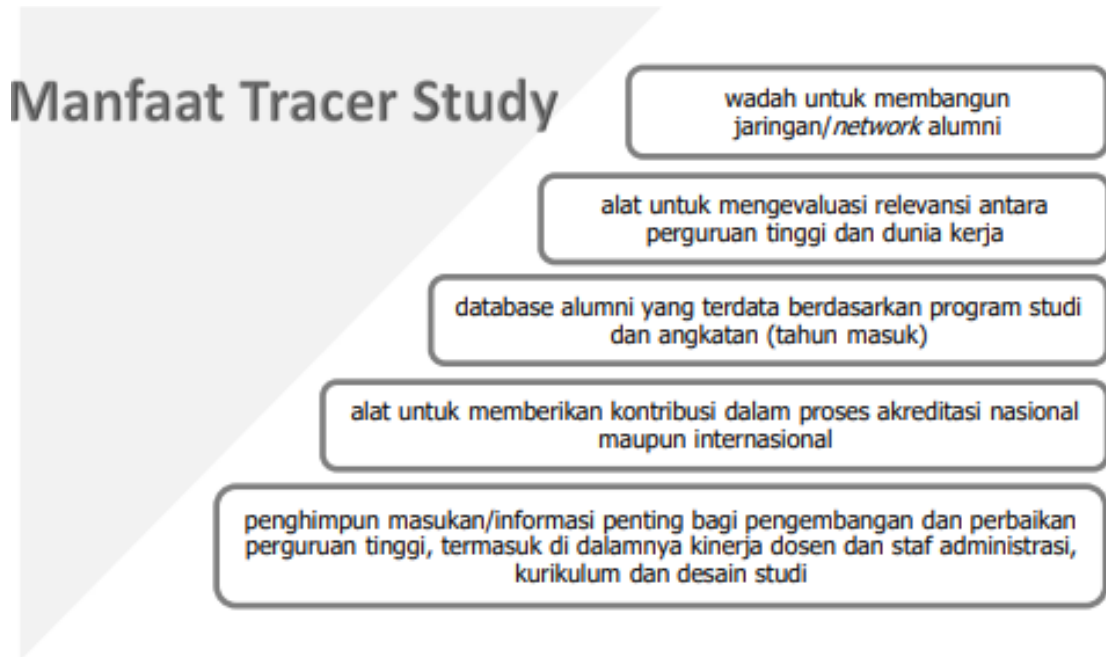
Manfaat Tracer Study

wadah untuk membangun jaringan/*network* alumni

alat untuk mengevaluasi relevansi antara perguruan tinggi dan dunia kerja

database alumni yang terdata berdasarkan program studi dan angkatan (tahun masuk)

alat untuk memberikan kontribusi dalam proses akreditasi nasional maupun internasional

penghimpun masukan/informasi penting bagi pengembangan dan perbaikan perguruan tinggi, termasuk di dalamnya kinerja dosen dan staf administrasi, kurikulum dan desain studi